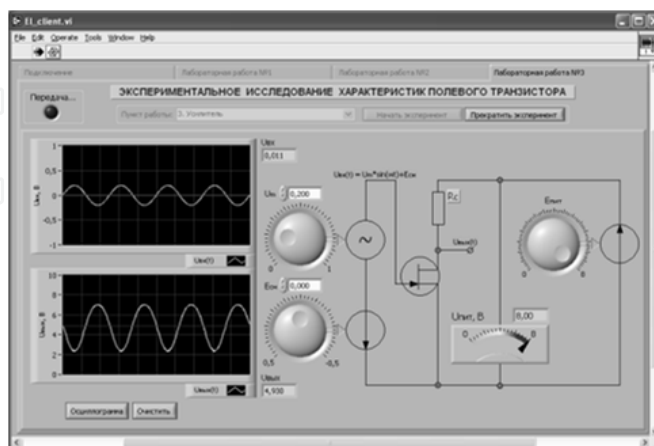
El_client.vi

File Edit Operate Tools Window Help

Подключение | Лабораторная работа №1 | Лабораторная работа №2 | Лабораторная работа №3

Передача...

ЭКСПЕРИМЕНТАЛЬНОЕ ИССЛЕДОВАНИЕ ХАРАКТЕРИСТИК ПОЛЕВОГО ТРАНЗИСТОРА

Пункт работы: 3. Усилитель

Начать эксперимент

Прекратить эксперимент

1
0,5
0
-0,5
-1
Uвх, В

Uвх(t)

10
8
6
4
2
0
Uвых, В

Uвых(t)

Осциллограмма

Очистить

Uвх
0,011

Um 0,200

0 1

Eсм 0,000

0,5 -0,5

Uвых
4,930

Uвх(t) = Um*sin(wt)+Eсм

Rc

Uвых(t)

Eпит

0 8

Uпит, В

8,00

0 8